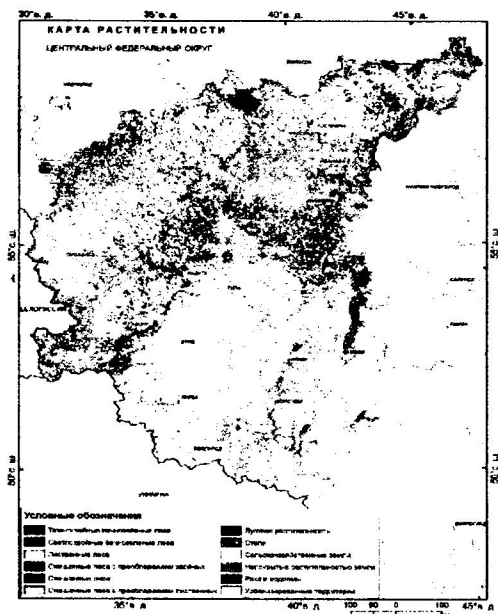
30°в. д.
35°в. д.
40°в. д.
45°в. д.

КАРТА РАСТИТЕЛЬНОСТИ
ЦЕНТРАЛЬНЫЙ ФЕДЕРАЛЬНЫЙ ОКРУГ

55°с. ш.
55°с. ш.
50°с. ш.
50°с. ш.

Условные обозначения
Темнохвойные вечнозеленые леса
Светлохвойные вечнозеленые леса
Лиственные леса
Смешанные леса с преобладанием хвойных
Смешанные леса
Смешанные леса с преобладанием лиственных
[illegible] растительность
Степи
Сельскохозяйственные земли
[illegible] растительностью земли
Реки и водоемы
Урбанизированные территории

35°в. д.
40°в. д.
100 50 0 100
45°в. д.